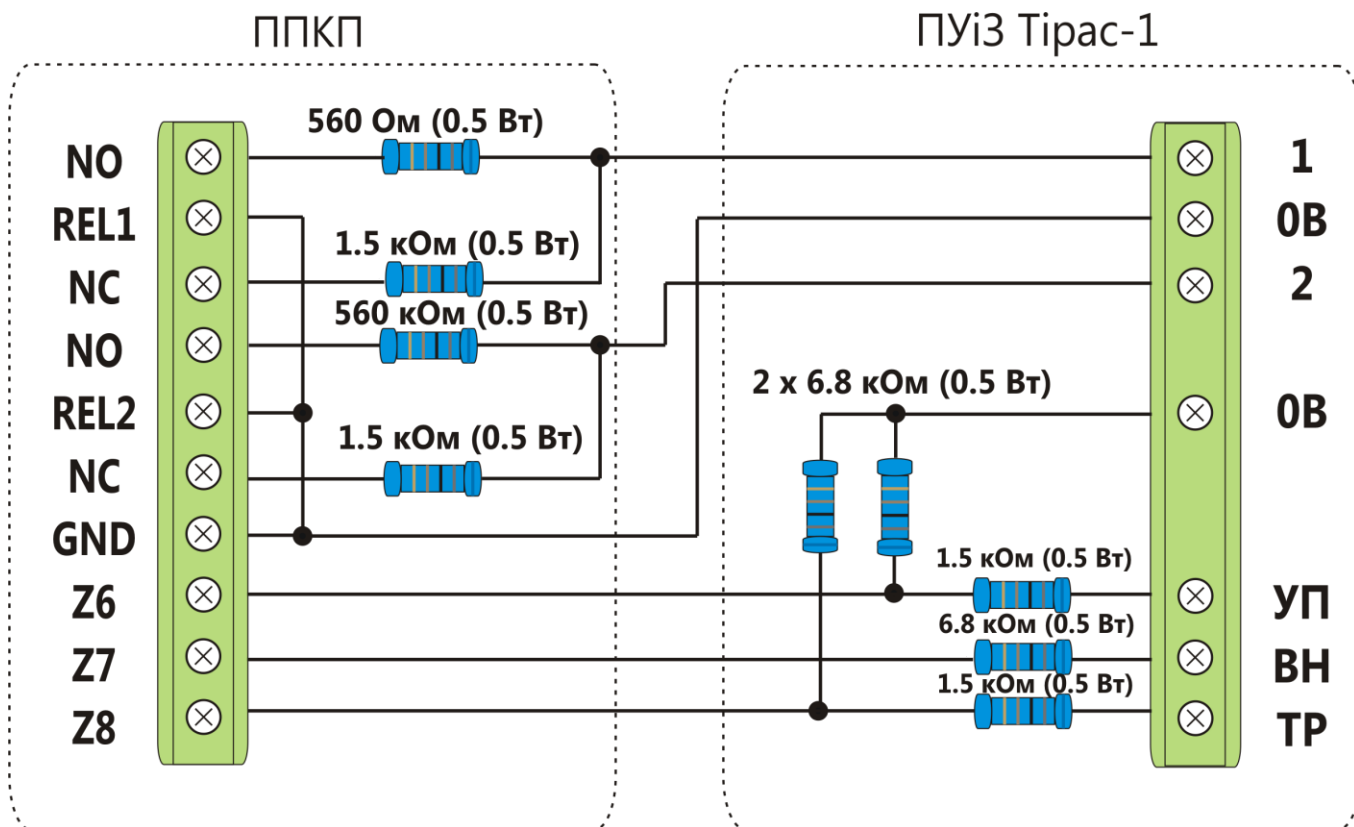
ППКП

ПУіЗ Тірас-1

560 Ом (0.5 Вт)

1.5 кОм (0.5 Вт)

560 кОм (0.5 Вт)

1.5 кОм (0.5 Вт)

NO
REL1
NC
NO
REL2
NC
GND
Z6
Z7
Z8

2 x 6.8 кОм (0.5 Вт)

1.5 кОм (0.5 Вт)

6.8 кОм (0.5 Вт)

1.5 кОм (0.5 Вт)

1
0В
2
0В
УП
ВН
ТР